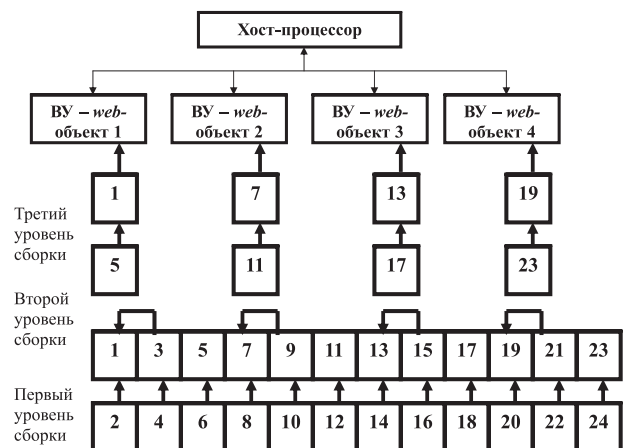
Хост-процессор

ВУ – web-объект 1

ВУ – web-объект 2

ВУ – web-объект 3

ВУ – web-объект 4

Третий уровень сборки

1

5

7

11

13

17

19

23

Второй уровень сборки

| 1 | 3 | 5 | 7 | 9 | 11 | 13 | 15 | 17 | 19 | 21 | 23 |
|---|---|---|---|---|---|---|---|---|---|---|---|

Первый уровень сборки

| 2 | 4 | 6 | 8 | 10 | 12 | 14 | 16 | 18 | 20 | 22 | 24 |
|---|---|---|---|---|---|---|---|---|---|---|---|